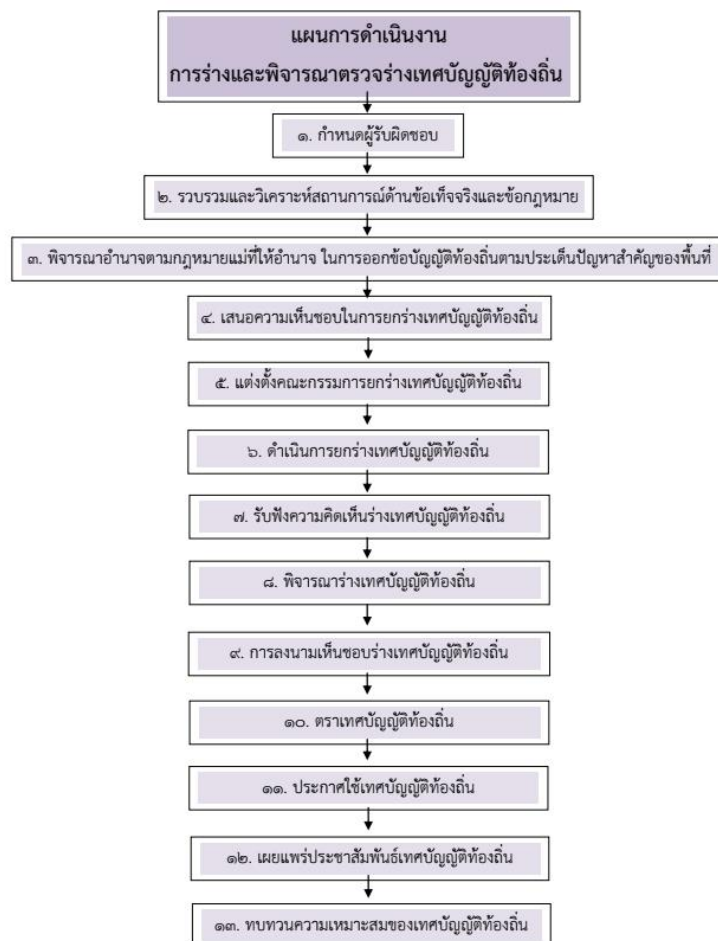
แผนการดำเนินงาน
การร่างและพิจารณาตรวจร่างเทศบัญญัติท้องถิ่น

๑. กำหนดผู้รับผิดชอบ

๒. รวบรวมและวิเคราะห์สถานการณ์ด้านข้อเท็จจริงและข้อกฎหมาย

๓. พิจารณาอำนาจตามกฎหมายแม่ที่ให้อำนาจ ในการออกข้อบัญญัติท้องถิ่นตามประเด็นปัญหาสำคัญของพื้นที่

๔. เสนอความเห็นชอบในการยกร่างเทศบัญญัติท้องถิ่น

๕. แต่งตั้งคณะกรรมการยกร่างเทศบัญญัติท้องถิ่น

๖. ดำเนินการยกร่างเทศบัญญัติท้องถิ่น

๗. รับฟังความคิดเห็นร่างเทศบัญญัติท้องถิ่น

๘. พิจารณาร่างเทศบัญญัติท้องถิ่น

๙. การลงนามเห็นชอบร่างเทศบัญญัติท้องถิ่น

๑๐. ตราเทศบัญญัติท้องถิ่น

๑๑. ประกาศใช้เทศบัญญัติท้องถิ่น

๑๒. เผยแพร่ประชาสัมพันธ์เทศบัญญัติท้องถิ่น

๑๓. ทบทวนความเหมาะสมของเทศบัญญัติท้องถิ่น